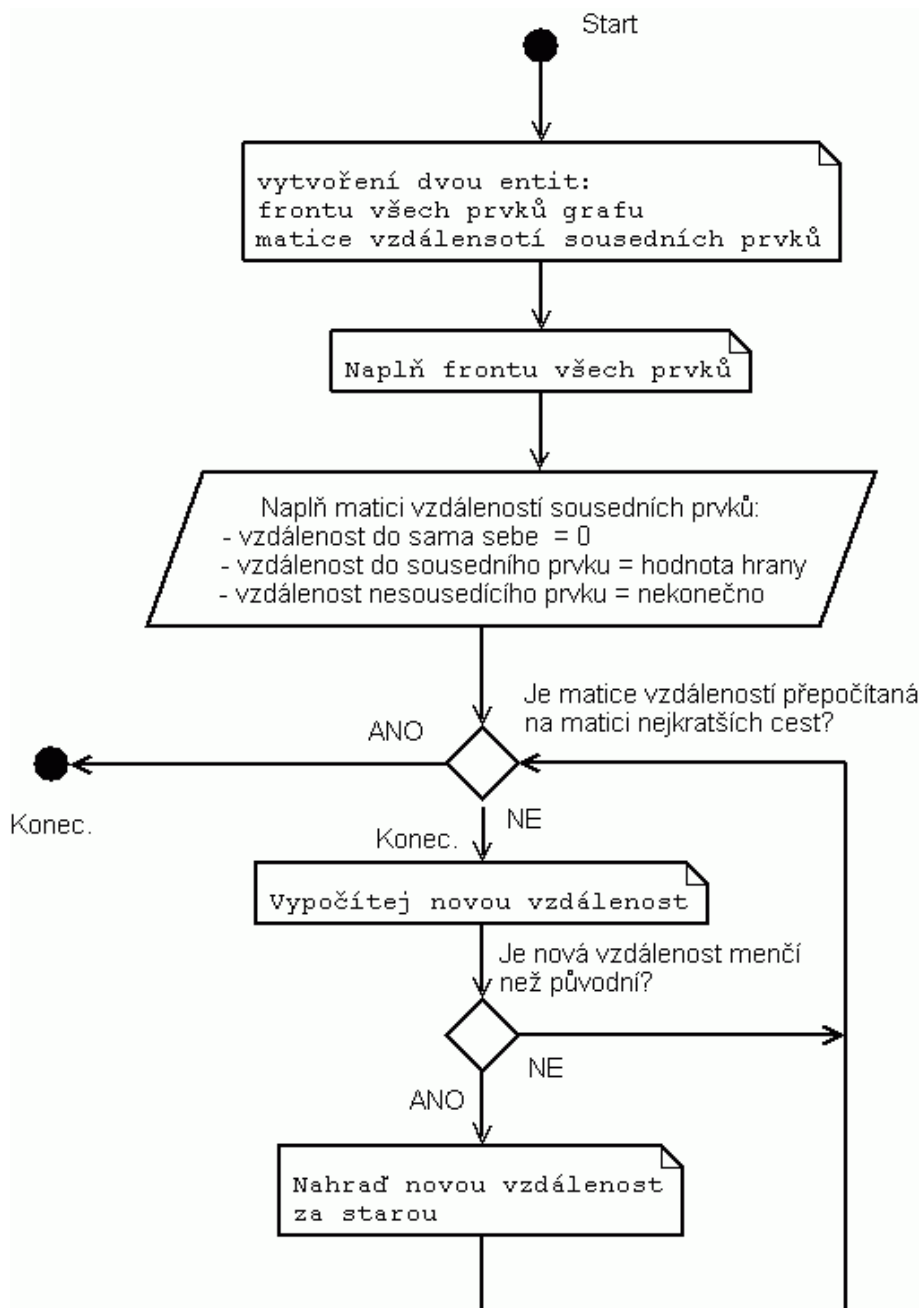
Start

vytvoření dvou entit:
frontu všech prvků grafu
matice vzdálensotí sousedních prvků

Naplň frontu všech prvků

Naplň matici vzdáleností sousedních prvků:
- vzdálenost do sama sebe = 0
- vzdálenost do sousedního prvku = hodnota hrany
- vzdálenost nesousedícího prvku = nekonečno

Je matice vzdáleností přepočítaná na matici nejkratších cest?

ANO

Konec.

NE

Konec.

Vypočítej novou vzdálenost

Je nová vzdálenost menčí než původní?

NE

ANO

Nahraď novou vzdálenost za starou